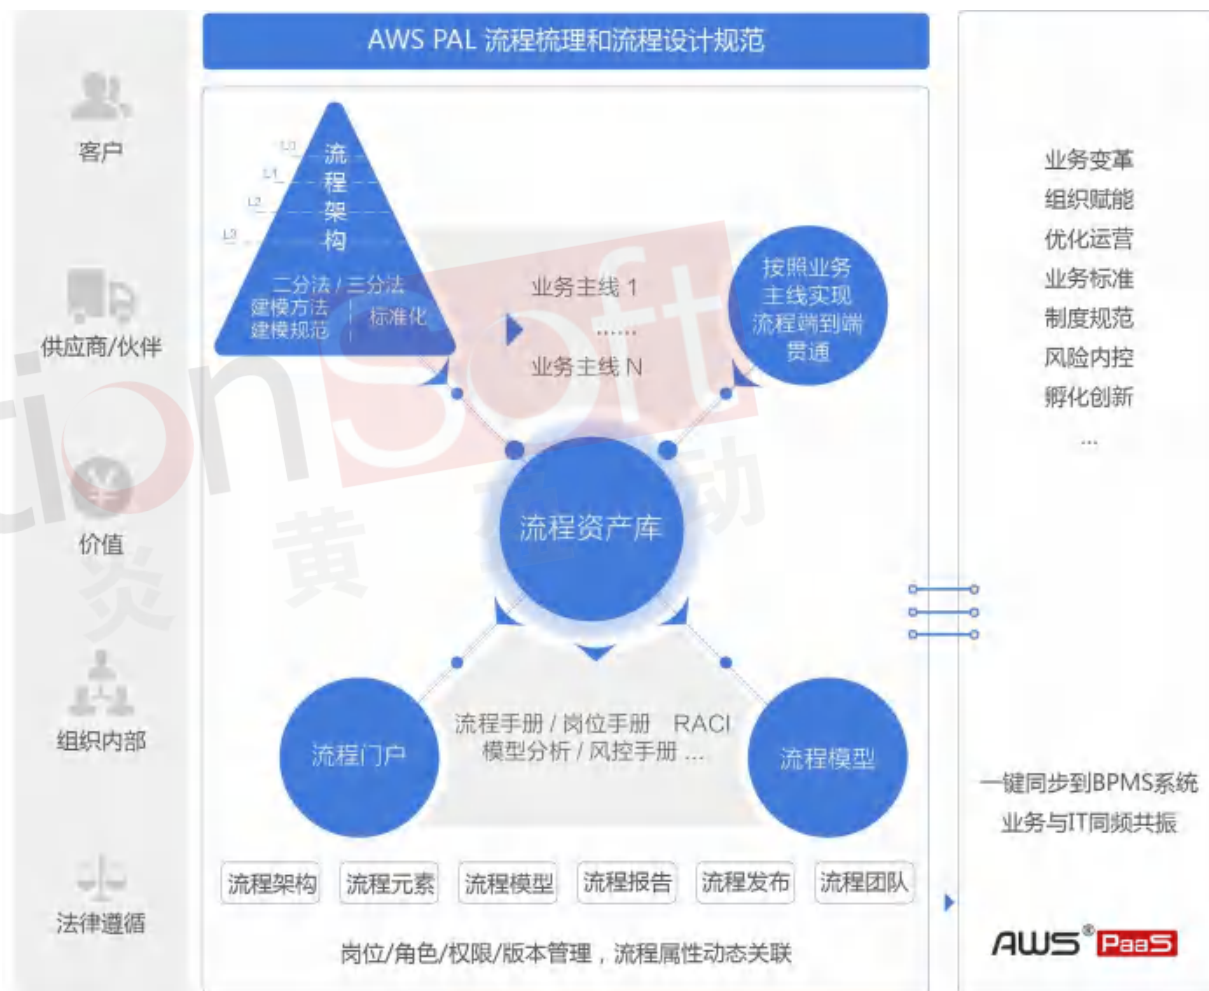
AWS PAL 流程梳理和流程设计规范

客户

供应商/伙伴

价值

组织内部

法律遵循

L0
L1
L2
L3

流程架构

二分法 / 三分法
建模方法
建模规范
标准化

业务主线 1
......
业务主线 N

按照业务主线实现流程端到端贯通

流程资产库

流程手册 / 岗位手册 RACI
模型分析 / 风控手册 ...

流程门户

流程模型

流程架构
流程元素
流程模型
流程报告
流程发布
流程团队

岗位/角色/权限/版本管理，流程属性动态关联

业务变革
组织赋能
优化运营
业务标准
制度规范
风险内控
孵化创新
...

一键同步到BPMS系统
业务与IT同频共振

AWS® PaaS